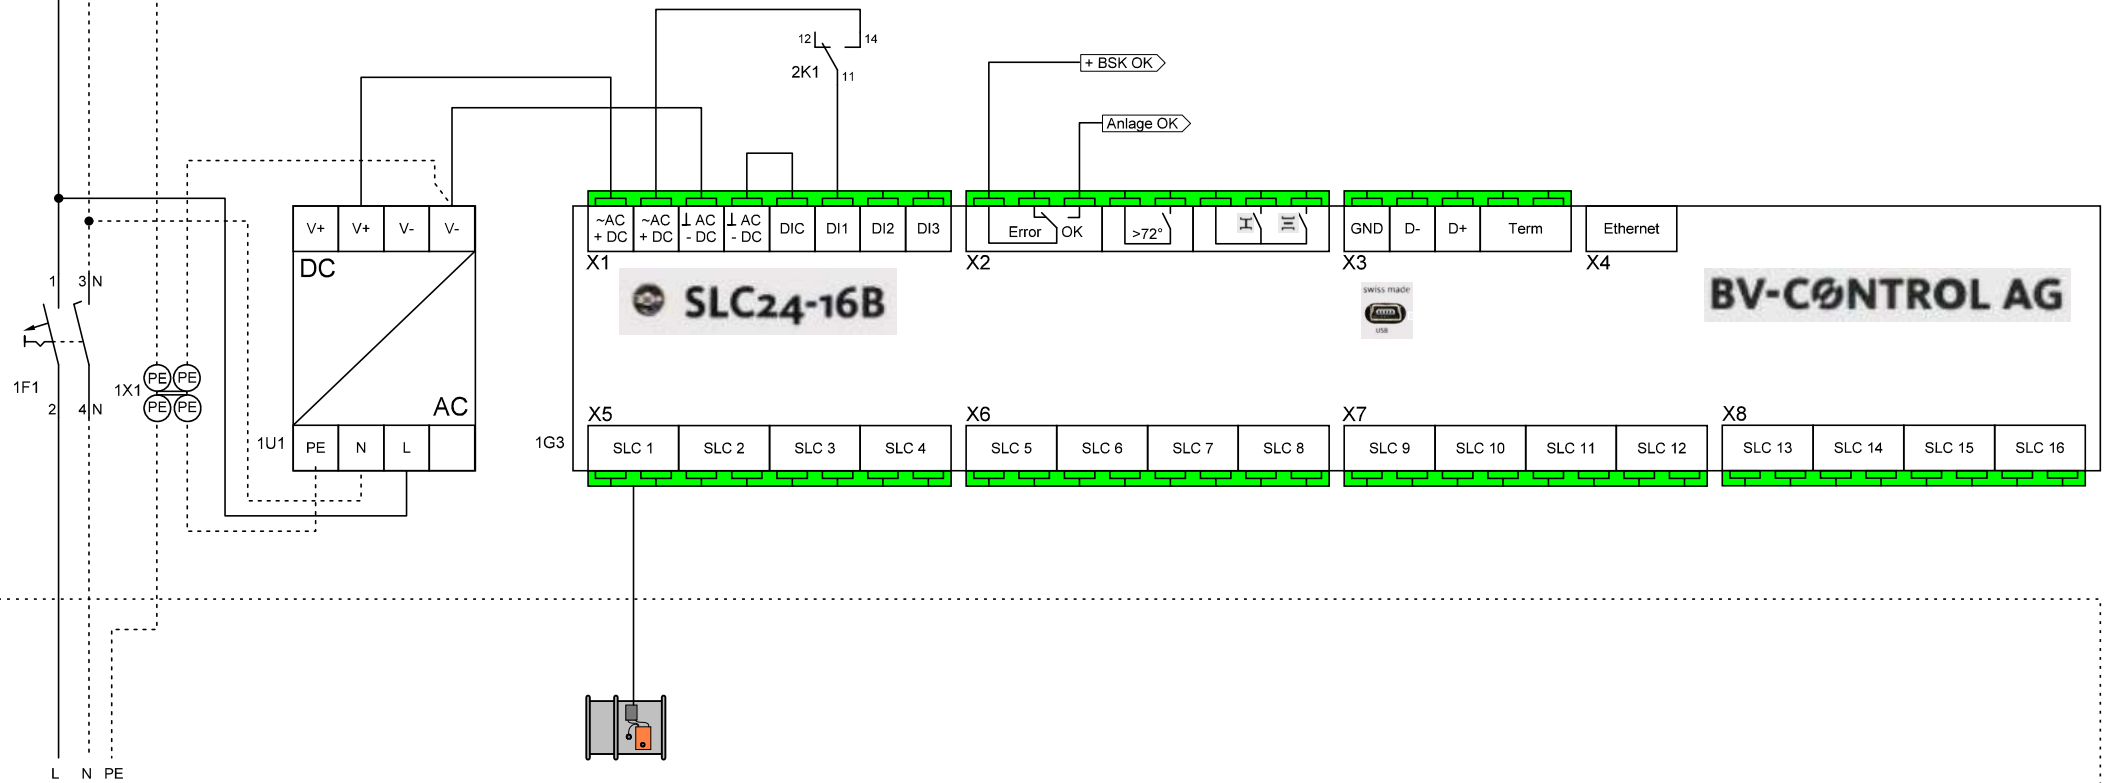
12
14
2K1
11
+ BSK OK
Anlage OK

1 3 N
1F1
2 4 N
1X1
PE PE
PE PE

V+ V+ V- V-
DC
AC
1U1
PE N L

~AC + DC
~AC + DC
⊥ AC - DC
⊥ AC - DC
DIC
DI1
DI2
DI3
X1

Error
OK
>72°
X2

GND
D-
D+
Term
X3

Ethernet
X4

SLC24-16B

swiss made
USB

BV-CØNTROL AG

1G3
X5
SLC 1
SLC 2
SLC 3
SLC 4
X6
SLC 5
SLC 6
SLC 7
SLC 8
X7
SLC 9
SLC 10
SLC 11
SLC 12
X8
SLC 13
SLC 14
SLC 15
SLC 16

L N PE